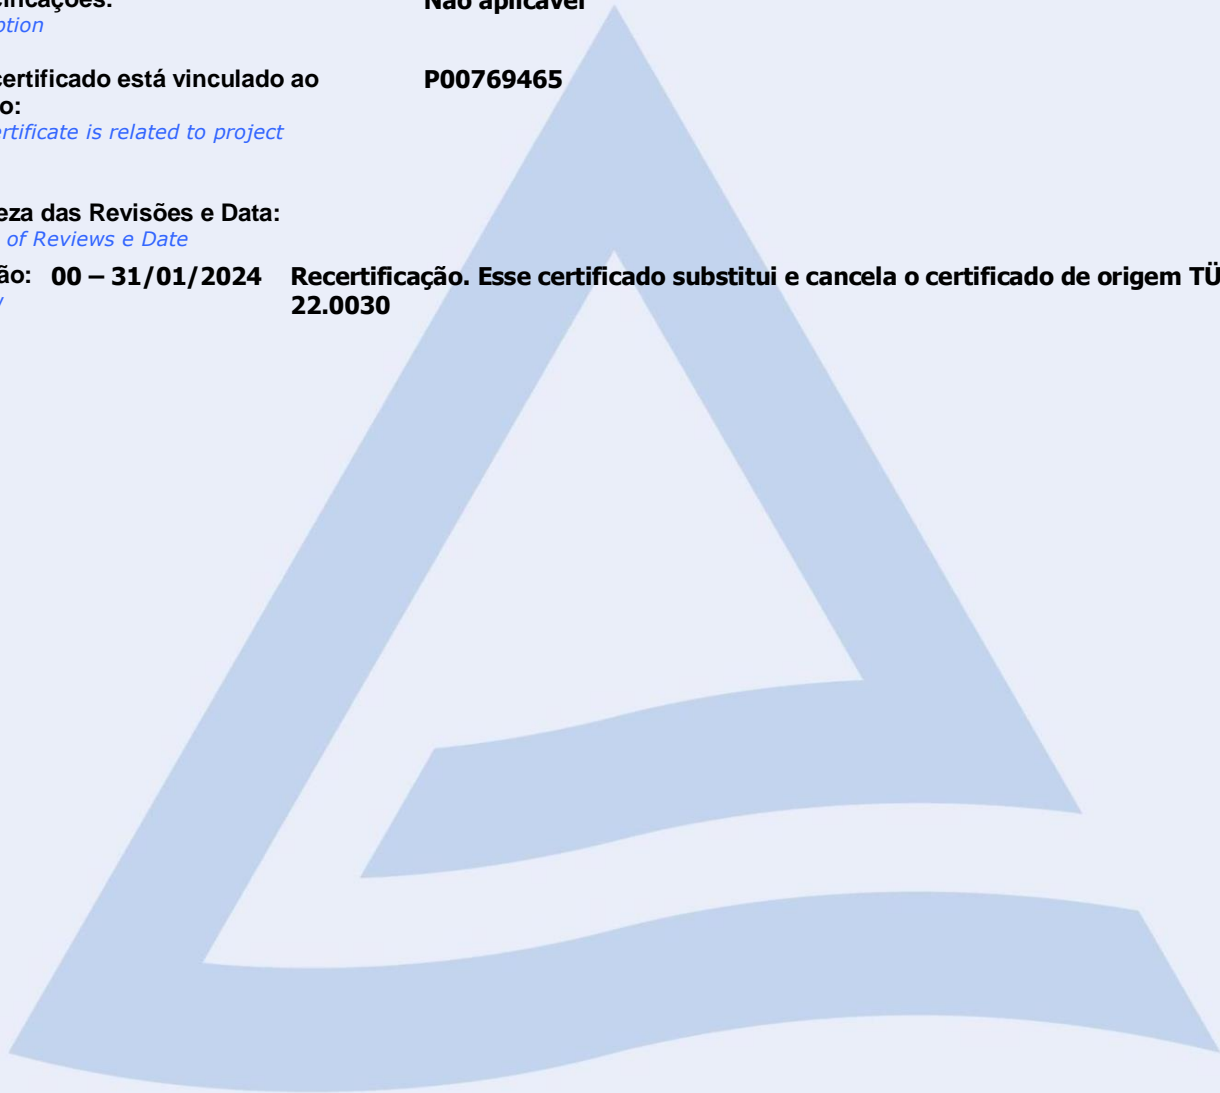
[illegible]ficações:
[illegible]ption

Não aplicável

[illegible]certificado está vinculado ao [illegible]o:
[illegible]rtificate is related to project

P00769465

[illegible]eza das Revisões e Data:
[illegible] of Reviews e Date

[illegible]ão: 00 – 31/01/2024
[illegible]

Recertificação. Esse certificado substitui e cancela o certificado de origem TÜ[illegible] 22.0030